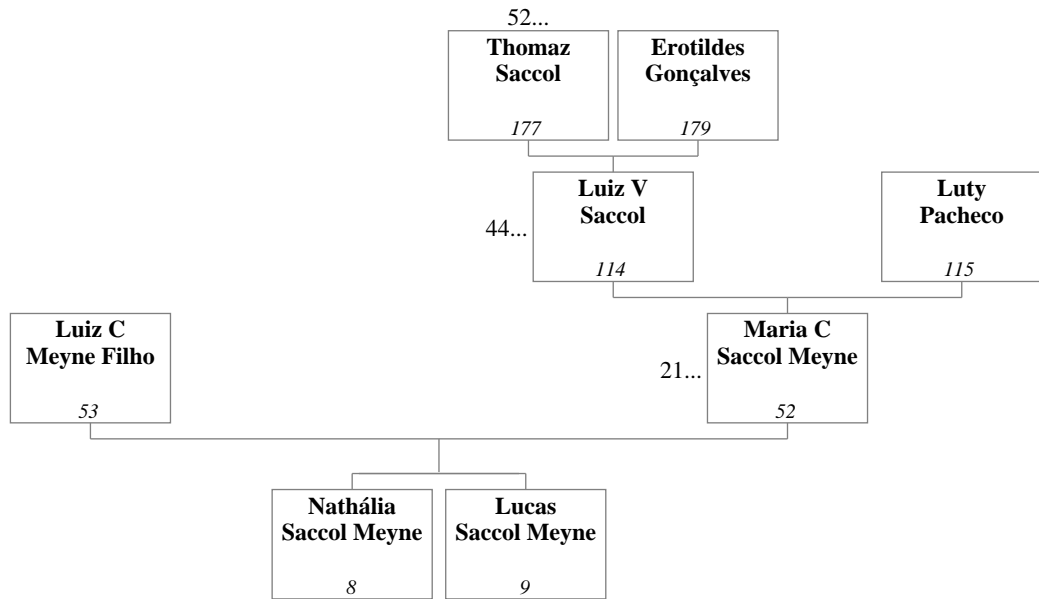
52...

Thomaz Saccol

177

Erotildes Gonçalves

179

44...

Luiz V Saccol

114

Luty Pacheco

115

Luiz C Meyne Filho

53

21...

Maria C Saccol Meyne

52

Nathália Saccol Meyne

8

Lucas Saccol Meyne

9